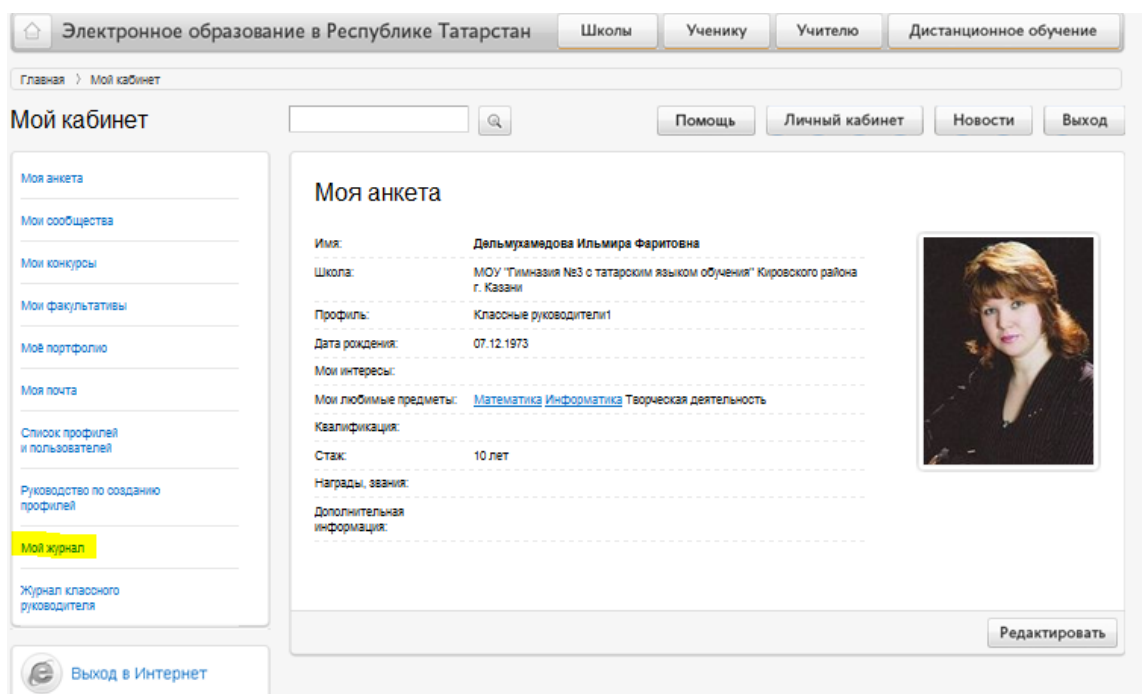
Электронное образование в Республике Татарстан

Школы | Ученику | Учителю | Дистанционное обучение

Главная 〉 Мой кабинет

Мой кабинет

Помощь | Личный кабинет | Новости | Выход

Моя анкета

Мои сообщества

Мои конкурсы

Мои факультативы

Моё портфолио

Моя почта

Список профилей и пользователей

Руководство по созданию профилей

Мой журнал

Журнал классного руководителя

Выход в Интернет

Моя анкета

| | |
|---|---|
| Имя: | Дельмухамедова Ильмира Фаритовна |
| Школа: | МОУ "Гимназия №3 с татарским языком обучения" Кировского района г. Казани |
| Профиль: | Классные руководители1 |
| Дата рождения: | 07.12.1973 |
| Мои интересы: | |
| Мои любимые предметы: | Математика Информатика Творческая деятельность |
| Квалификация: | |
| Стаж: | 10 лет |
| Награды, звания: | |
| Дополнительная информация: | |

Редактировать